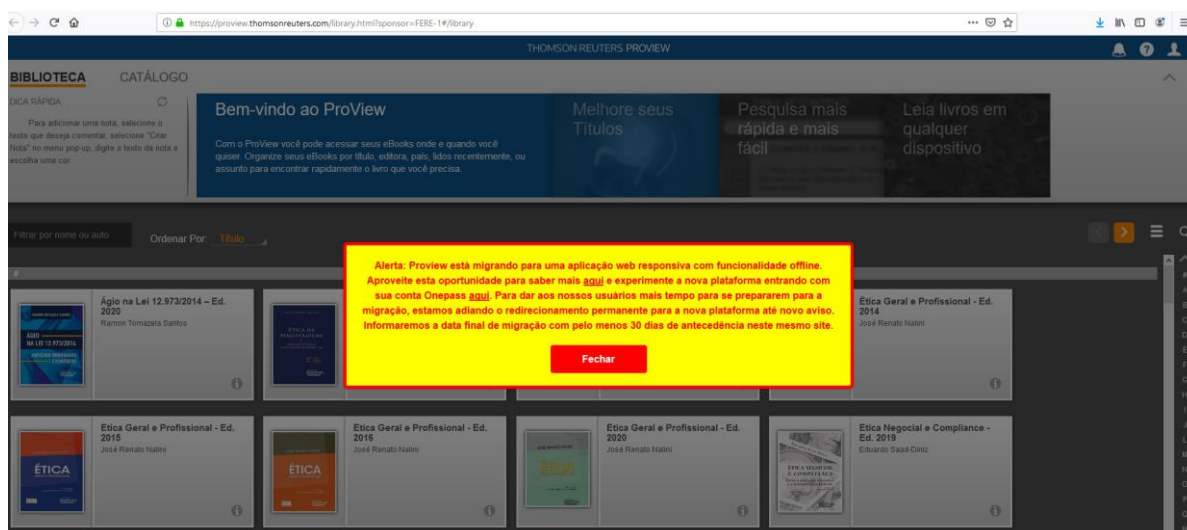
https://proview.thomsonreuters.com/library.html?sponsor=FERE-1#/library

THOMSON REUTERS PROVIEW

BIBLIOTECA CATÁLOGO

DICA RÁPIDA

Para adicionar uma nota, selecione o texto que deseja comentar, selecione "Criar Nota" no menu pop-up, digite o texto da nota e escolha uma cor.

Bem-vindo ao ProView

Com o ProView você pode acessar seus eBooks onde e quando você quiser. Organize seus eBooks por título, editora, país, lidos recentemente, ou assunto para encontrar rapidamente o livro que você precisa.

Melhore seus Títulos

Pesquisa mais rápida e mais fácil

Leia livros em qualquer dispositivo

Filtrar por nome ou auto

Ordenar Por: Título

Alerta: Proview está migrando para uma aplicação web responsiva com funcionalidade offline. Aproveite esta oportunidade para saber mais aqui e experimente a nova plataforma entrando com sua conta Onepass aqui. Para dar aos nossos usuários mais tempo para se prepararem para a migração, estamos adiando o redirecionamento permanente para a nova plataforma até novo aviso. Informaremos a data final de migração com pelo menos 30 dias de antecedência neste mesmo site.

Fechar

Ágio na Lei 12.973/2014 – Ed. 2020
Ramon Tomazela Santos

ÁGIO NA LEI 12.973/2014

ÉTICA DA MAGISTRATURA

Ética Geral e Profissional - Ed. 2014
José Renato Nalini

Ética Geral e Profissional - Ed. 2015
José Renato Nalini

ÉTICA

Ética Geral e Profissional - Ed. 2016
José Renato Nalini

ÉTICA

Ética Geral e Profissional - Ed. 2020
José Renato Nalini

Ética Negocial e Compliance - Ed. 2019
Eduardo Saad-Diniz

ÉTICA NEGOCIAL E COMPLIANCE